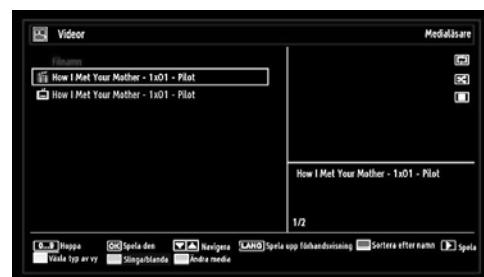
Videor

Medialäsare

Filnamn

How I Met Your Mother - 1x01 - Pilot

How I Met Your Mother - 1x01 - Pilot

How I Met Your Mother - 1x01 - Pilot

1/2

0...9 Hoppa OK Spela den Navigera LANG Spela upp förhandsvisning Sortera efter namn Spela

Växla typ av vy Slinga/blanda Ändra medie